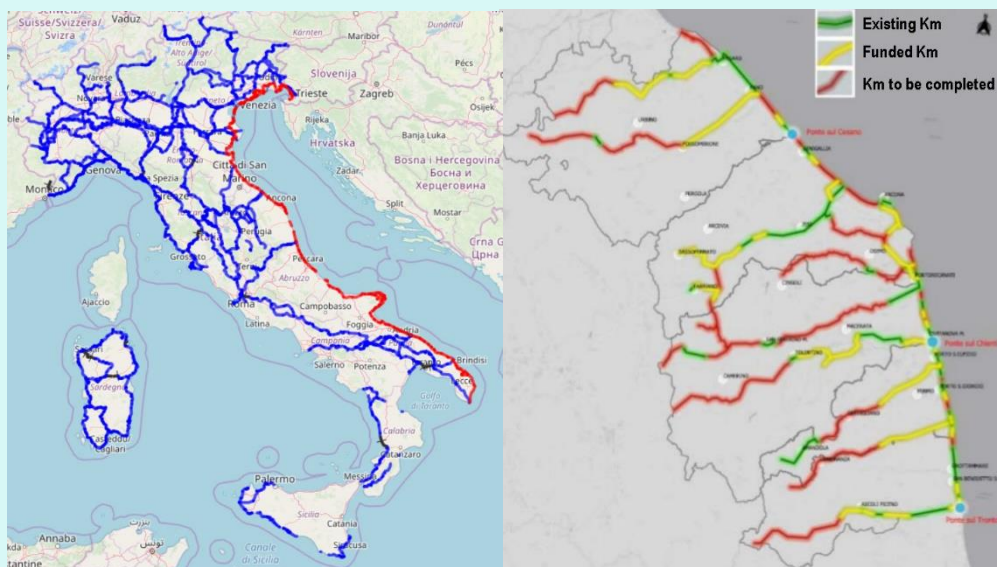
Suisse/Svizzera/ Svizra
Vaduz
Kärnten
Maribor
Pécs
Slovenija
Trieste
Zagreb
Osijek
Varese
Venezia
Rijeka
Banja Luka
Hrvatska
Bosna i Hercegovina
Босна и Херцеговина
Città di San Marino
Zadar
Split
Mostar
Monaco
Genova
Spezia
Ancona
Perugia
Crna G
Црна
Grosseto
Pescara
Abruzzo
Roma
Campobasso
Latina
Foggia
Ajaccio
Campania
Brindisi
Salerno
Potenza
Lecce
Sardegna
Golfo di Taranto
Calabria
Cagliari
Catanzaro
Palermo
Messina
Sicilia
Catania
Siracusa
Annaba
Canale di Sicilia

Existing Km
Funded Km
Km to be completed
Ponte sul Cesano
Ponte sul Chienti
Ponte sul Tronto